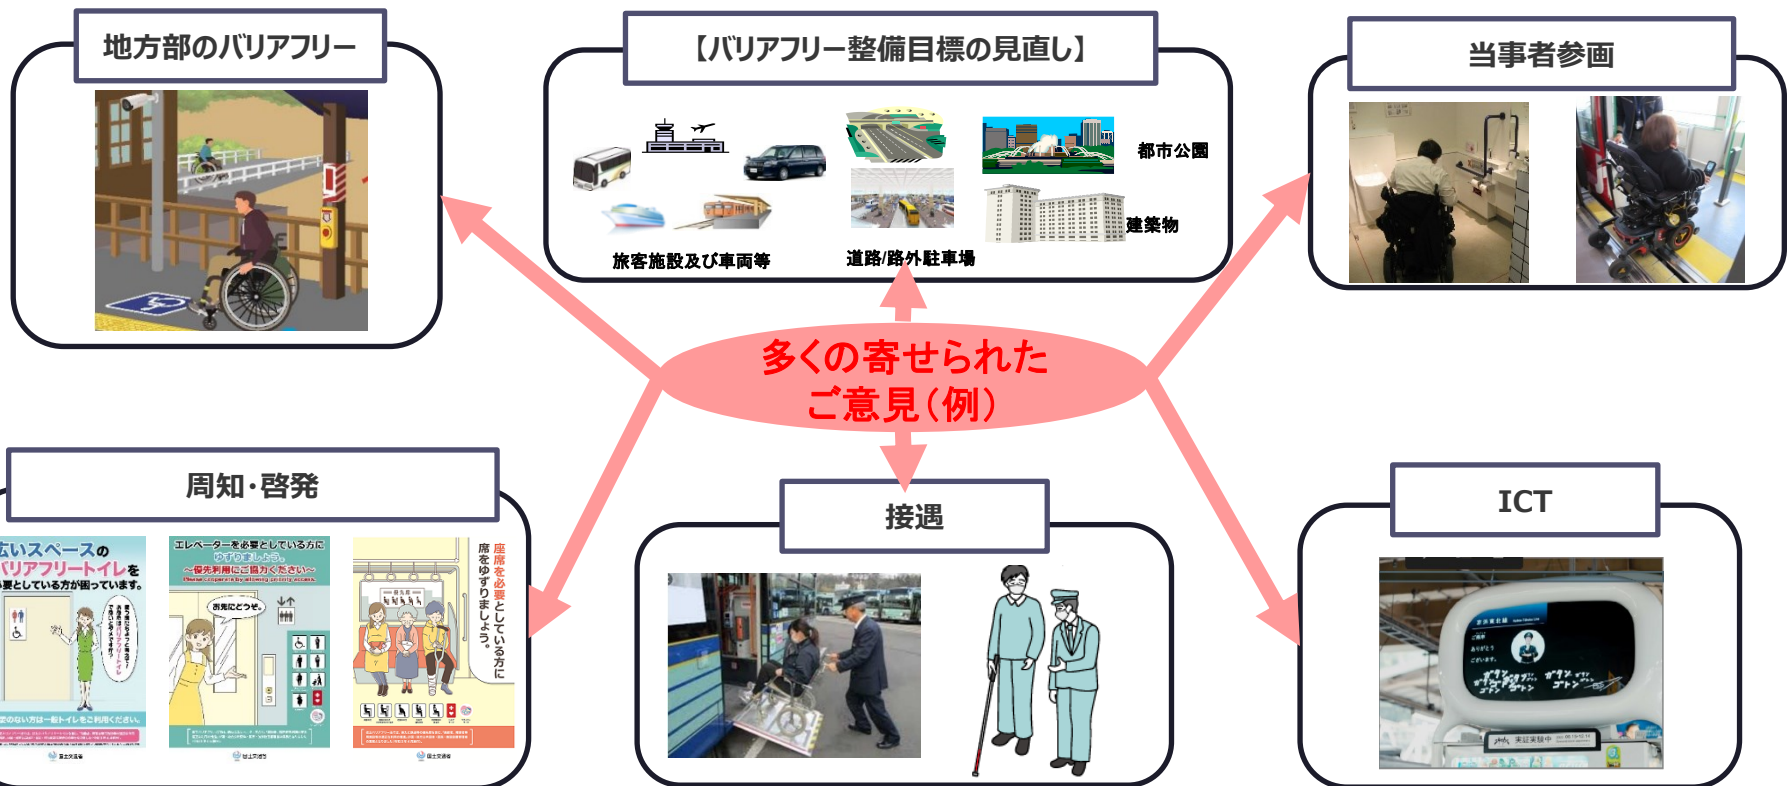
地方部のバリアフリー

【バリアフリー整備目標の見直し】

旅客施設及び車両等

道路/路外駐車場

都市公園

建築物

当事者参画

多くの寄せられたご意見（例）

周知・啓発

広いスペースのバリアフリートイレを必要としている方が困っています。

エレベーターを必要としている方にゆずりましょう。
～優先利用にご協力ください～

お先にどうぞ。

座席を必要としている方に席をゆずりましょう。

接遇

ICT

国土交通省

国土交通省

国土交通省